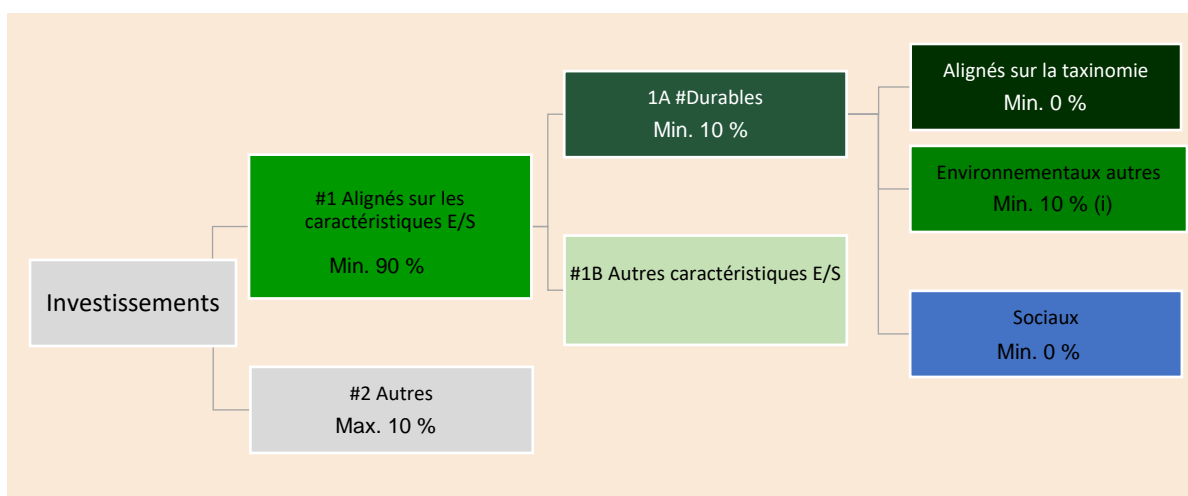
Investissements

#1 Alignés sur les caractéristiques E/S

Min. 90 %

#2 Autres
Max. 10 %

1A #Durables
Min. 10 %

#1B Autres caractéristiques E/S

Alignés sur la taxinomie
Min. 0 %

Environnementaux autres
Min. 10 % (i)

Sociaux
Min. 0 %